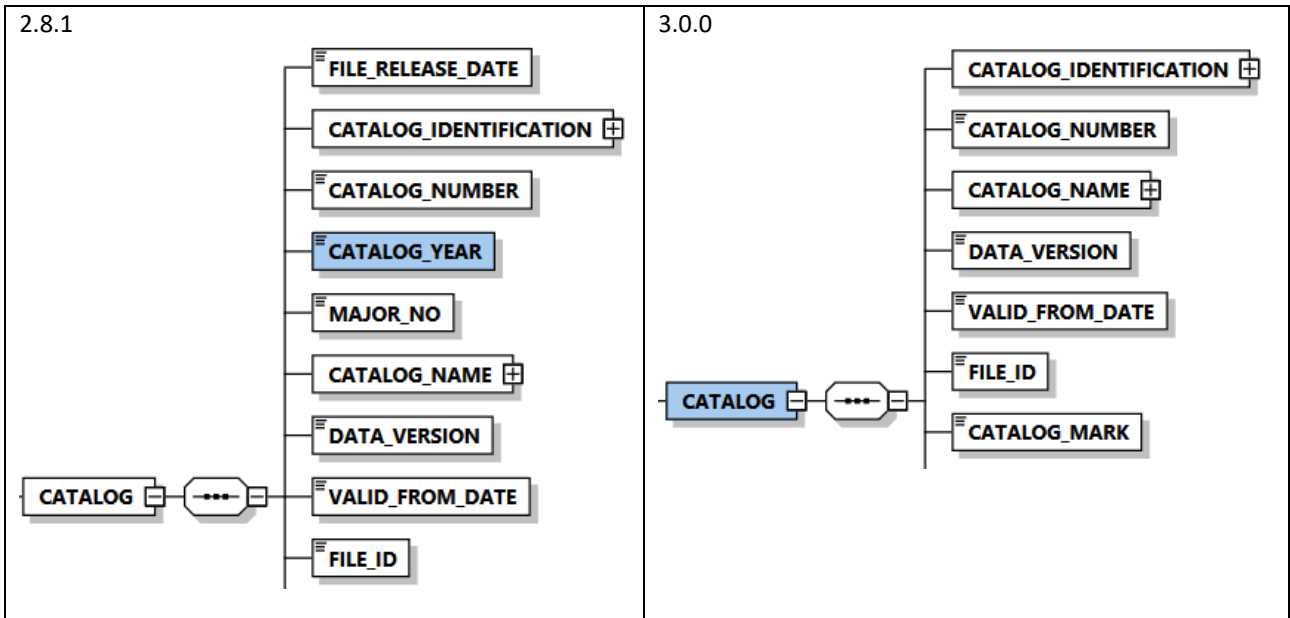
| 2.8.1 | 3.0.0 |
|---|---|
| FILE_RELEASE_DATE<br>CATALOG_IDENTIFICATION<br>CATALOG_NUMBER<br>CATALOG_YEAR<br>MAJOR_NO<br>CATALOG_NAME<br>DATA_VERSION<br>CATALOG<br>VALID_FROM_DATE<br>FILE_ID | CATALOG_IDENTIFICATION<br>CATALOG_NUMBER<br>CATALOG_NAME<br>DATA_VERSION<br>VALID_FROM_DATE<br>CATALOG<br>FILE_ID<br>CATALOG_MARK |